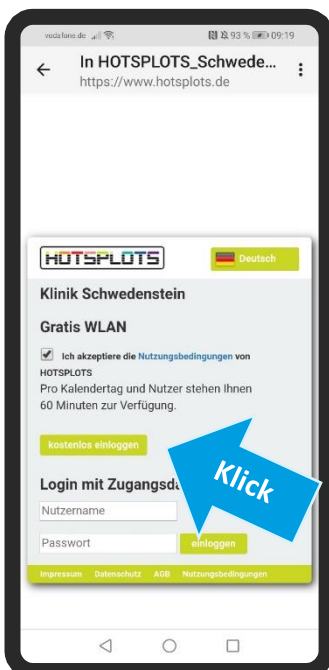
vodafone.de 93 % 09:19

In HOTSPLOTS_Schwede...
https://www.hotsplots.de

HOTSPLOTS

Deutsch

Klinik Schwedenstein

Gratis WLAN

Ich akzeptiere die Nutzungsbedingungen von HOTSPLOTS
Pro Kalendertag und Nutzer stehen Ihnen 60 Minuten zur Verfügung.

kostenlos einloggen

Login mit Zugangsda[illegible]

Klick

Nutzername

Passwort

einloggen

Impressum Datenschutz AGB Nutzungsbedingungen